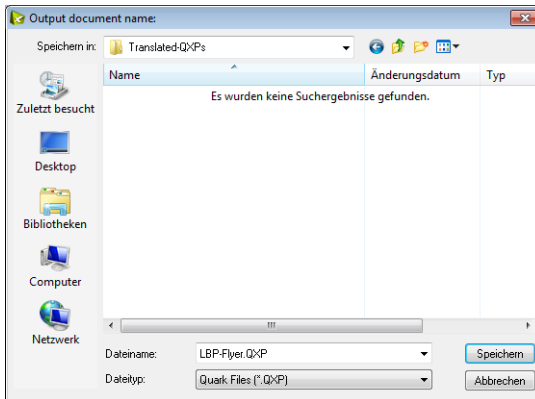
Output document name:

Speichern in: Translated-QXPs

Name
Änderungsdatum
Typ

Es wurden keine Suchergebnisse gefunden.

Zuletzt besucht
Desktop
Bibliotheken
Computer
Netzwerk

III

Dateiname: LBP-Flyer.QXP
Speichern

Dateityp: Quark Files (*.QXP)
Abbrechen